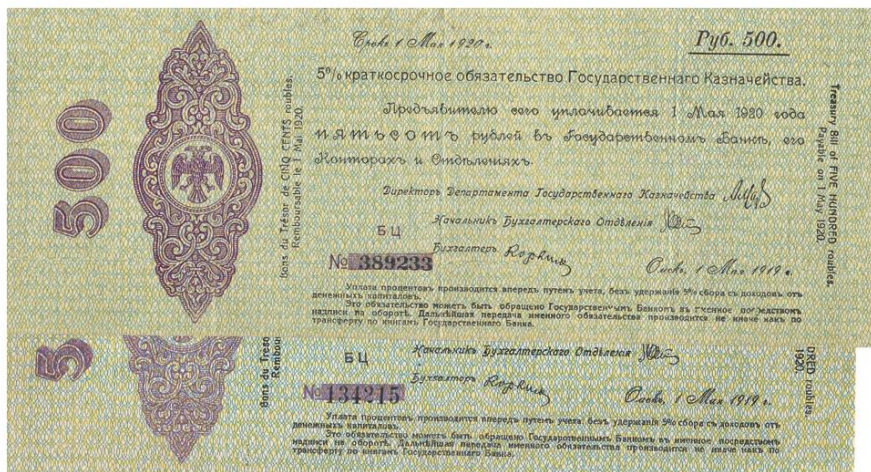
500

Bons du Trésor de CINQ CENTS roubles. Remboursable le 1 Mai 1920.

Срокъ 1 Мая 1920 г.

Руб. 500.

5% краткосрочное обязательство Государственнаго Казначейства.

Предъявителю сего уплачивается 1 Мая 1920 года пятьсотъ рублей въ Государственномъ Банкѣ, его Конторахъ и Отдѣленіяхъ.

Директоръ Департамента Государственнаго Казначейства

Начальникъ Бухгалтерскаго Отдѣленія

БЦ

Бухгалтеръ Коркин

№ 389233

Омскъ, 1 Мая 1919 г.

Уплата процентовъ производится впередъ путемъ учета, безъ удержанія 5% сбора съ доходовъ отъ денежныхъ капиталовъ.

Это обязательство можетъ быть обращено Государственнымъ Банкомъ въ именное, посредствомъ надписи на оборотѣ. Дальнѣйшая передача именного обязательства производится не иначе какъ по трансферту по книгамъ Государственнаго Банка.

Treasury Bill of FIVE HUNDRED roubles. Payable on 1 May 1920.

5

Bons du Tréso Rembour

БЦ

Начальникъ Бухгалтерскаго Отдѣленія

Бухгалтеръ Коркин

№ 134215

Омскъ, 1 Мая 1919 г.

Уплата процентовъ производится впередъ путемъ учета, безъ удержанія 5% сбора съ доходовъ отъ денежныхъ капиталовъ.

Это обязательство можетъ быть обращено Государственнымъ Банкомъ въ именное, посредствомъ надписи на оборотѣ. Дальнѣйшая передача именного обязательства производится не иначе какъ по трансферту по книгамъ Государственнаго Банка.

DRED roubles. 1920.